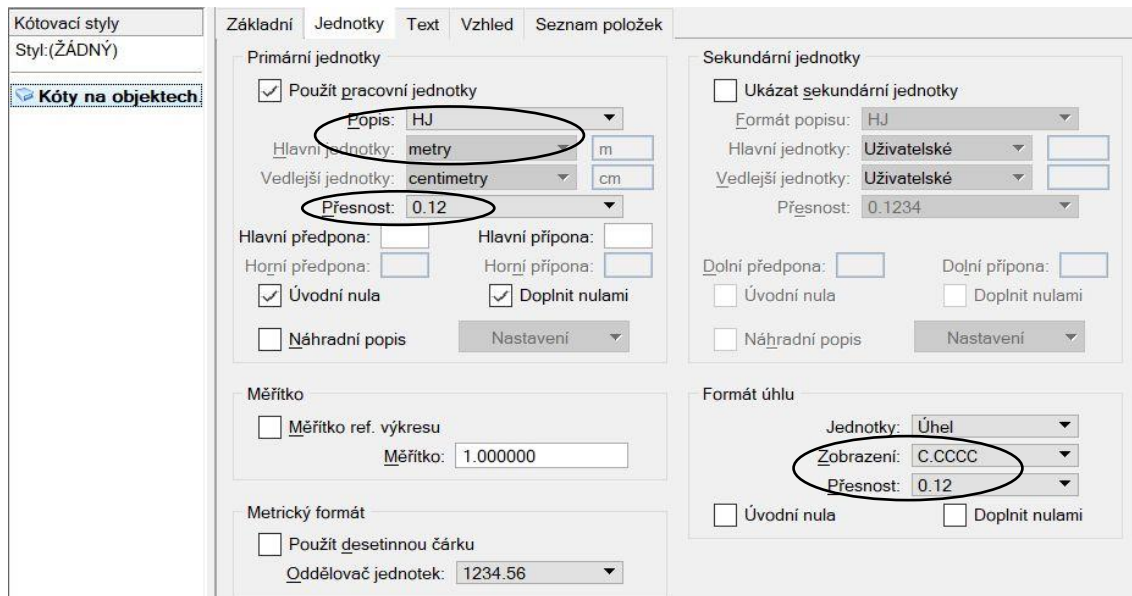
Kótovací styly
Styl:(ŽÁDNÝ)
Kóty na objektech

Základní | Jednotky | Text | Vzhled | Seznam položek

Primární jednotky
Použít pracovní jednotky
Popis: HJ
Hlavní jednotky: metry m
Vedlejší jednotky: centimetry cm
Přesnost: 0.12
Hlavní předpona: Hlavní přípona:
Horní předpona: Horní přípona:
Úvodní nula Doplnit nulami
Náhradní popis Nastavení

Sekundární jednotky
Ukázat sekundární jednotky
Formát popisu: HJ
Hlavní jednotky: Uživatelské
Vedlejší jednotky: Uživatelské
Přesnost: 0.1234
Dolní předpona: Dolní přípona:
Úvodní nula Doplnit nulami
Náhradní popis Nastavení

Měřítko
Měřítko ref. výkresu
Měřítko: 1.000000

Formát úhlu
Jednotky: Úhel
Zobrazení: C.CCCC
Přesnost: 0.12
Úvodní nula Doplnit nulami

Metrický formát
Použít desetinnou čárku
Oddělovač jednotek: 1234.56